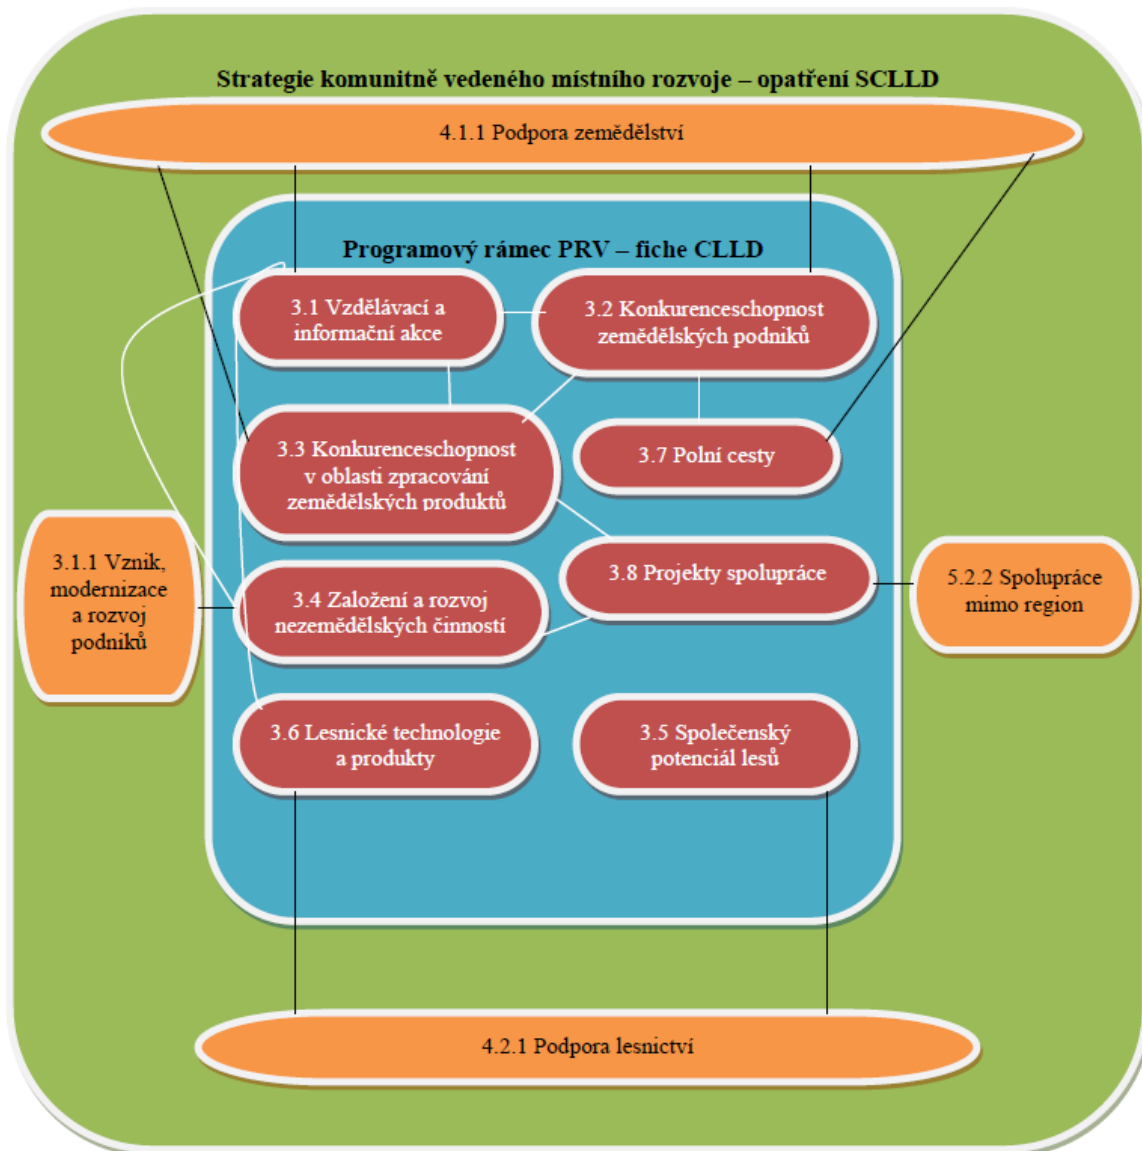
Strategie komunitně vedeného místního rozvoje – opatření SCLLD

4.1.1 Podpora zemědělství

Programový rámec PRV – fiche CLLD

3.1 Vzdělávací a informační akce

3.2 Konkurenceschopnost zemědělských podniků

3.3 Konkurenceschopnost v oblasti zpracování zemědělských produktů

3.7 Polní cesty

3.1.1 Vznik, modernizace a rozvoj podniků

3.8 Projekty spolupráce

5.2.2 Spolupráce mimo region

3.4 Založení a rozvoj nezemědělských činností

3.6 Lesnické technologie a produkty

3.5 Společenský potenciál lesů

4.2.1 Podpora lesnictví